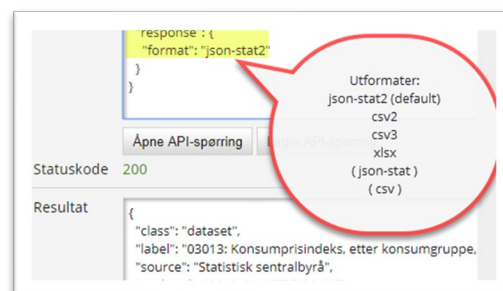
"response": {
"format": "json-stat2"
}
}

Åpne API-spørring

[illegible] API-spørring

Statuskode 200

Resultat

{
"class": "dataset",
"label": "03013: Konsumprisindeks, etter konsumgruppe,
"source": "Statistisk sentralbyrå",

Utformater:
json-stat2 (default)
csv2
csv3
xlsx
( json-stat )
( csv )